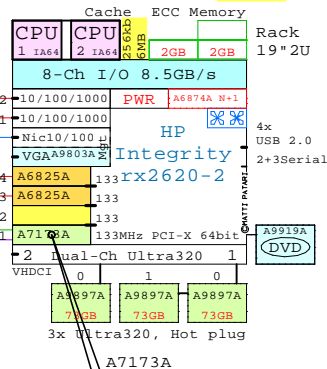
Cache ECC Memory

CPU 1 IA64

CPU 2 IA64

256kb 6MB

2GB 2GB

Rack 19"2U

8-Ch I/O 8.5GB/s

2 10/100/1000

1 10/100/1000

PWR

A6874A N+1

Nic10/100

Mgt

HP Integrity rx2620-2

4x USB 2.0

2+3Serial

VGA A9803A

4 A6825A 133

3 A6825A 133

2 133

1 A7173A 133MHz PCI-X 64bit

©MATTI PATARI

A9919A DVD

2 Dual-Ch Ultra320 1

VHDCI

0 1 0

A9897A 73GB

A9897A 73GB

A9897A 73GB

3x Ultra320, Hot plug

A7173A